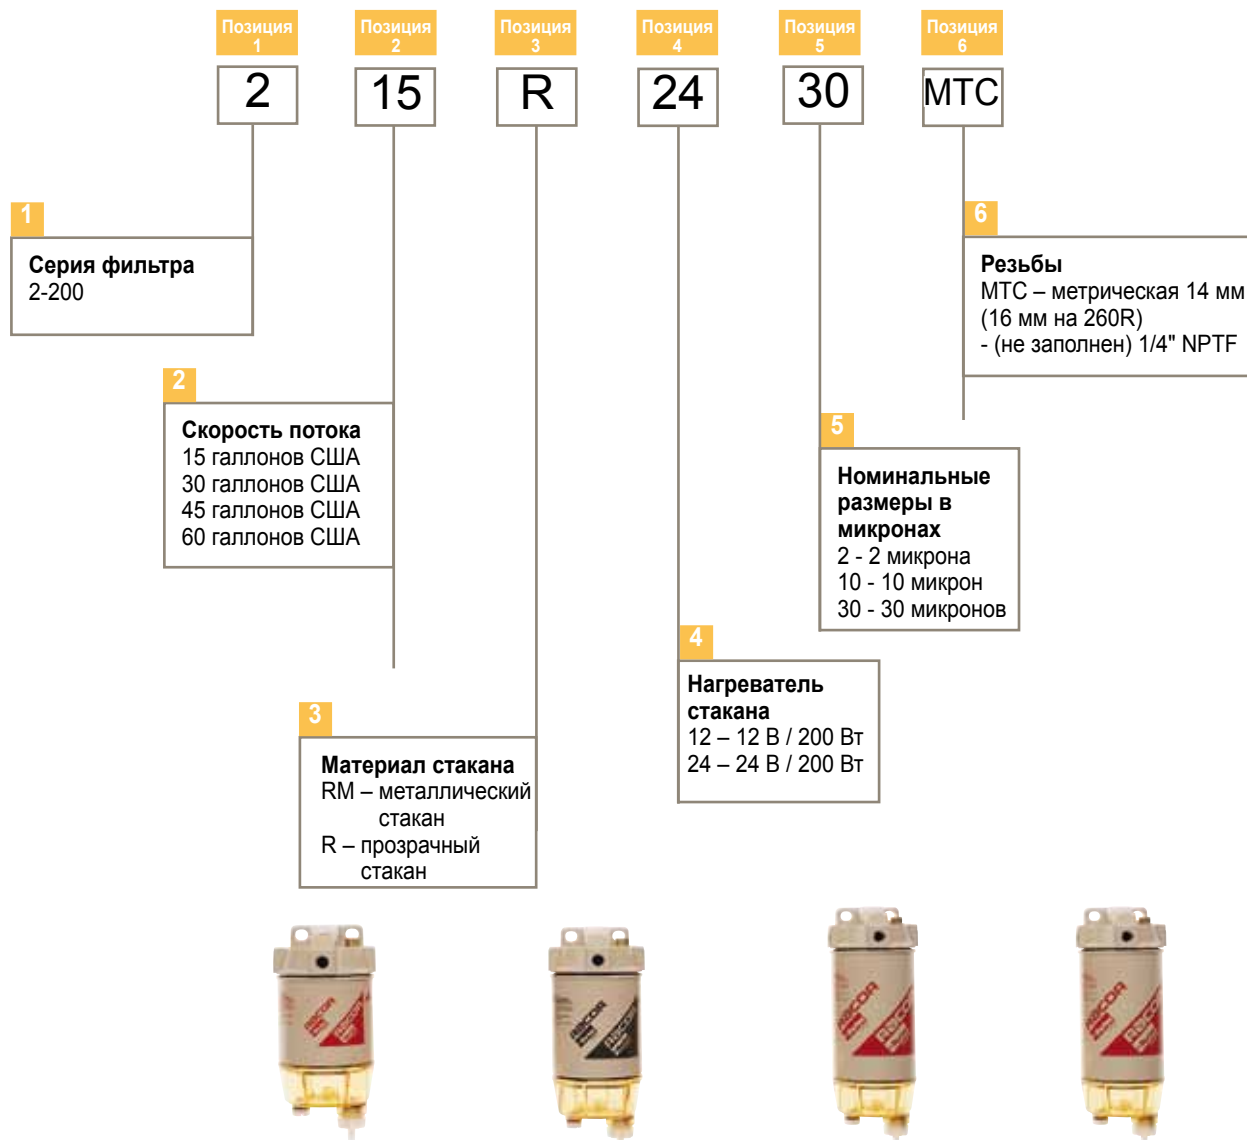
Позиция 1

2

Позиция 2

15

Позиция 3

R

Позиция 4

24

Позиция 5

30

Позиция 6

MTC

1

Серия фильтра
2-200

6

Резьбы
MTC – метрическая 14 мм (16 мм на 260R)
- (не заполнен) 1/4" NPTF

2

Скорость потока
15 галлонов США
30 галлонов США
45 галлонов США
60 галлонов США

5

Номинальные размеры в микронах
2 - 2 микрона
10 - 10 микрон
30 - 30 микронов

4

Нагреватель стакана
12 – 12 В / 200 Вт
24 – 24 В / 200 Вт

3

Материал стакана
RM – металлический стакан
R – прозрачный стакан